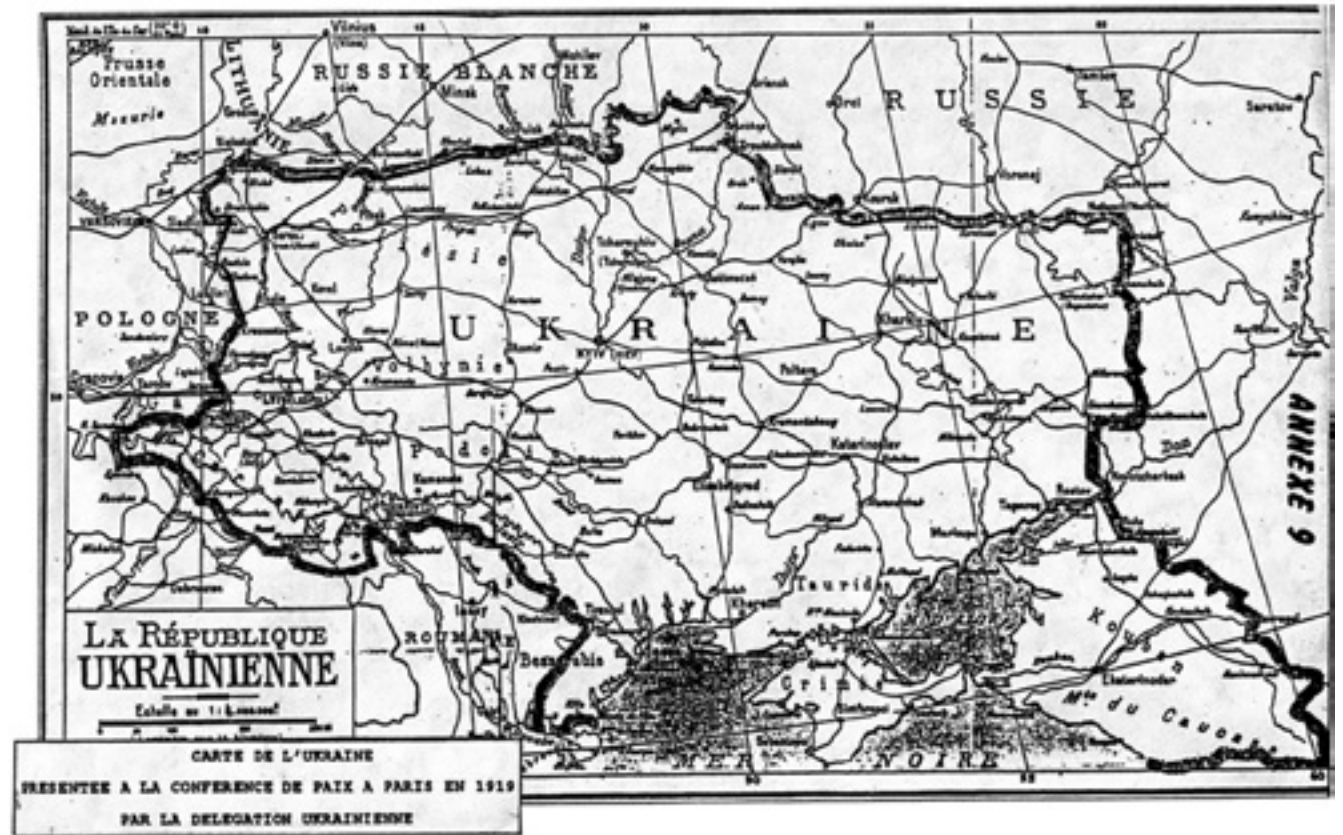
Vilnius

Prusse Orientale

Mazurie

LITHUANIE

RUSSIE BLANCHE

Minsk

RUSSIE

Orel

Voronej

Saratov

Varsovie

POLOGNE

Polésie

UKRAINE

Kiev

Kharkov

Poltava

Cracovie

Volhynie

Lvov

Podolie

Katerinoslav

Rostov

Don

Taurida

ROUMANIE

Bessarabie

Odessa

Crimée

Kouban

Mts du Caucase

Ekaterinodar

MER NOIRE

ANNEXE 9

LA RÉPUBLIQUE UKRAÏNIENNE

Echelle au 1:4.000.000

CARTE DE L'UKRAINE
PRESENTEE A LA CONFERENCE DE PAIX A PARIS EN 1919
PAR LA DELEGATION UKRAINIENNE